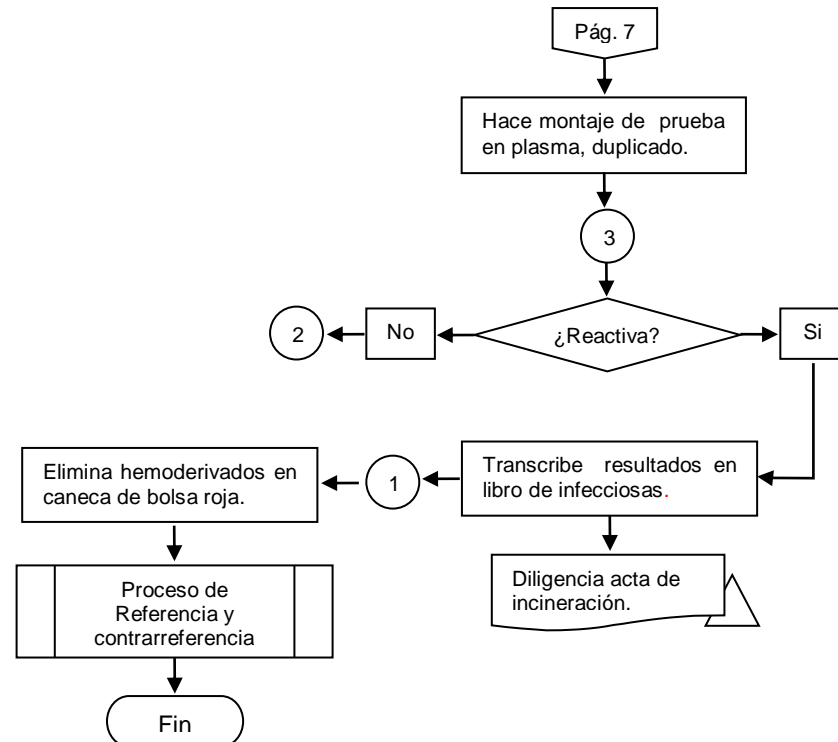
Pág. 7

Hace montaje de prueba en plasma, duplicado.

3

2

No

¿Reactiva?

Si

Elimina hemoderivados en caneca de bolsa roja.

1

Transcribe resultados en libro de infecciosas.

Diligencia acta de incineración.

Proceso de Referencia y contrarreferencia

Fin